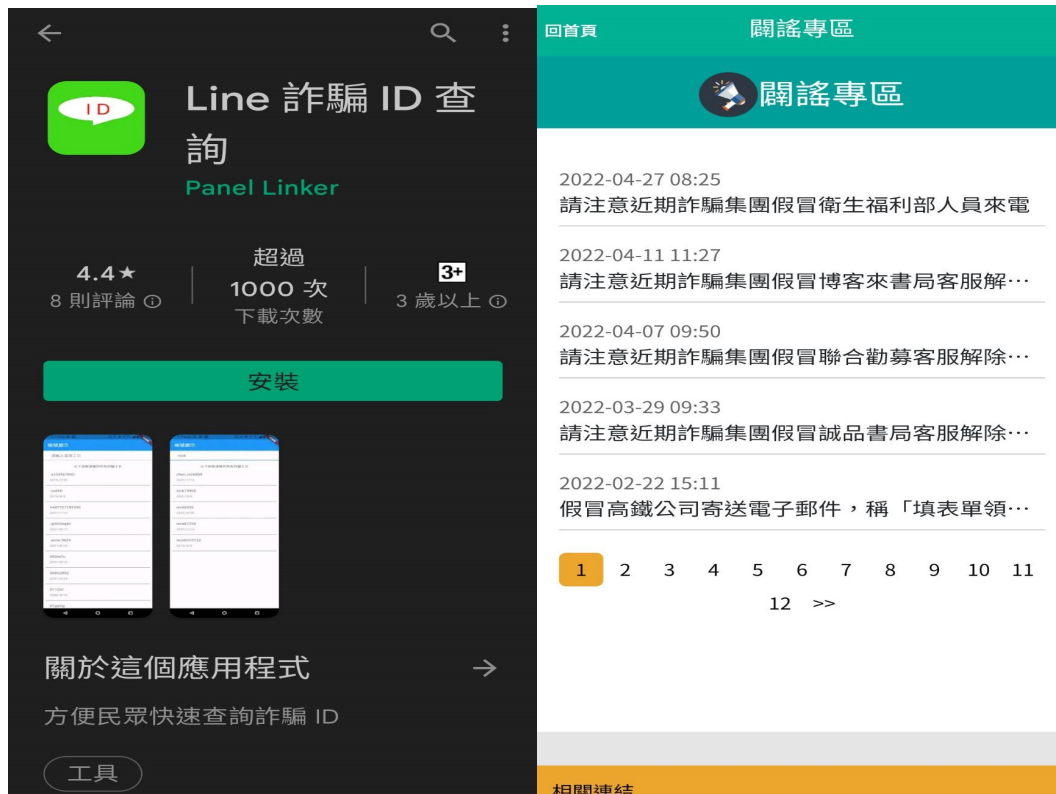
ID

Line 詐騙 ID 查詢

Panel Linker

4.4★
8 則評論 ⓘ

超過
1000 次
下載次數

3+
3 歲以上 ⓘ

安裝

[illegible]

關於這個應用程式 →

方便民眾快速查詢詐騙 ID

工具

回首頁 闢謠專區

闢謠專區

2022-04-27 08:25
請注意近期詐騙集團假冒衛生福利部人員來電

2022-04-11 11:27
請注意近期詐騙集團假冒博客來書局客服解⋯

2022-04-07 09:50
請注意近期詐騙集團假冒聯合勸募客服解除⋯

2022-03-29 09:33
請注意近期詐騙集團假冒誠品書局客服解除⋯

2022-02-22 15:11
假冒高鐵公司寄送電子郵件，稱「填表單領⋯

1 2 3 4 5 6 7 8 9 10 11 12 >>

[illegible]